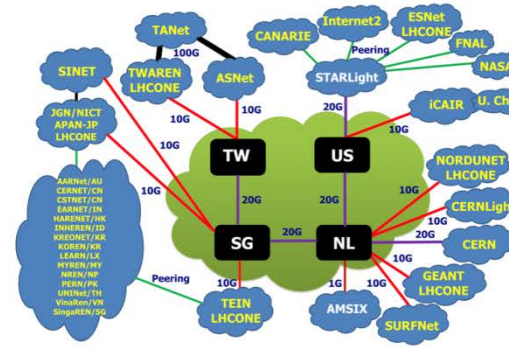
TANet
100G
TWAREN LHCONE
ASNet
CANARIE
Internet2
ESNet LHCONE
FNAL
NASA
Peering
STARLight
SINET
JGN/NICT APAN-JP LHCONE
10G
10G
20G
iCAIR
U. Ch
10G
TW
US
10G
AARNet/AU
CERNET/CN
CSTNET/CN
EARNET/IN
HARENET/HK
INHEREN/ID
KREONET/KR
KOREN/KR
LEARN/LX
MYREN/MY
NREN/NP
PERN/PK
UNINet/TH
VinaREN/VN
SingaREN/SG
10G
20G
NORDUNET LHCONE
10G
CERNLigh
10G
20G
SG
20G
NL
20G
CERN
10G
10G
Peering
10G
1G
GEANT LHCONE
TEIN LHCONE
AMSIX
SURFNet